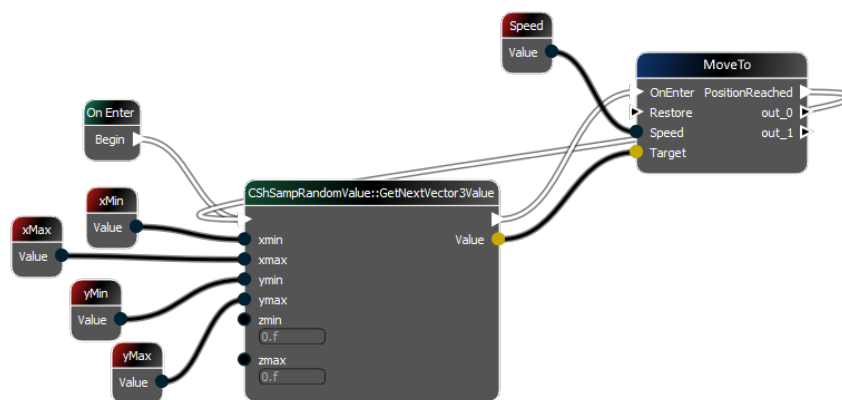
Speed
Value

MoveTo
OnEnter
PositionReached
Restore
out_0
Speed
out_1
Target

On Enter
Begin

CShSampRandomValue::GetNextVector3Value
xmin
Value
xmax
ymin
ymax
zmin
0.f
zmax
0.f

xMin
Value

xMax
Value

yMin
Value

yMax
Value